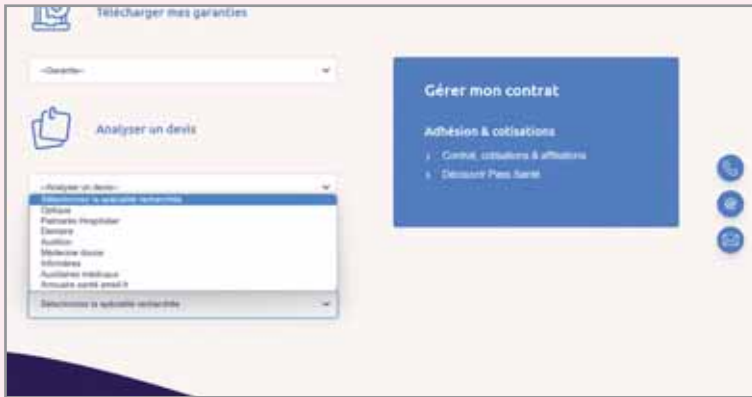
Télécharger mes garanties

--Garantie--

Analyser un devis

--Analyser un devis--
Sélectionnez la spécialité recherchée
Optique
Partenaire Hospitalier
Dentaire
Audition
Médecine douce
Infirmières
Auxiliaires médicaux
Annuaire santé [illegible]

Sélectionnez la spécialité recherchée

Gérer mon contrat

Adhésion & cotisations

Contrat, cotisations & affiliations

Découvrir Pass Santé